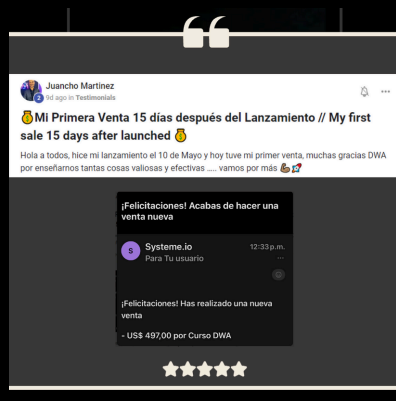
Juancho Martinez
9d ago in Testimonials

💰Mi Primera Venta 15 días después del Lanzamiento // My first sale 15 days after launched 💰

Hola a todos, hice mi lanzamiento el 10 de Mayo y hoy tuve mi primer venta, muchas gracias DWA por enseñarnos tantas cosas valiosas y efectivas ..... vamos por más 💪🏽🚀

¡Felicitaciones! Acabas de hacer una venta nueva

S Systeme.io 12:33 p.m.
Para Tu usuario

¡Felicitaciones! Has realizado una nueva venta

- US$ 497,00 por Curso DWA